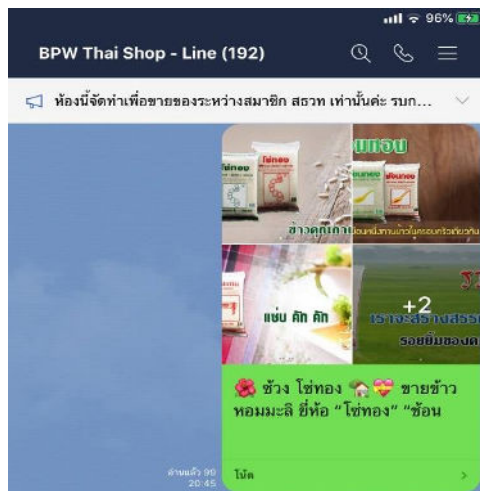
96%

BPW Thai Shop - Line (192)

ห้องนี้จัดทำเพื่อขายของระหว่างสมาชิก สธวท เท่านั้นค่ะ รบก...

ไข่ทอง

ข้าวดอกเกา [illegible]

แซ่บ คัก คัก

+2

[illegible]

ช้วง โซ่ทอง ขายข้าว หอมมะลิ ยี่ห้อ "โซ่ทอง" "ช้อน

อ่านแล้ว 90
20:45

โน้ต